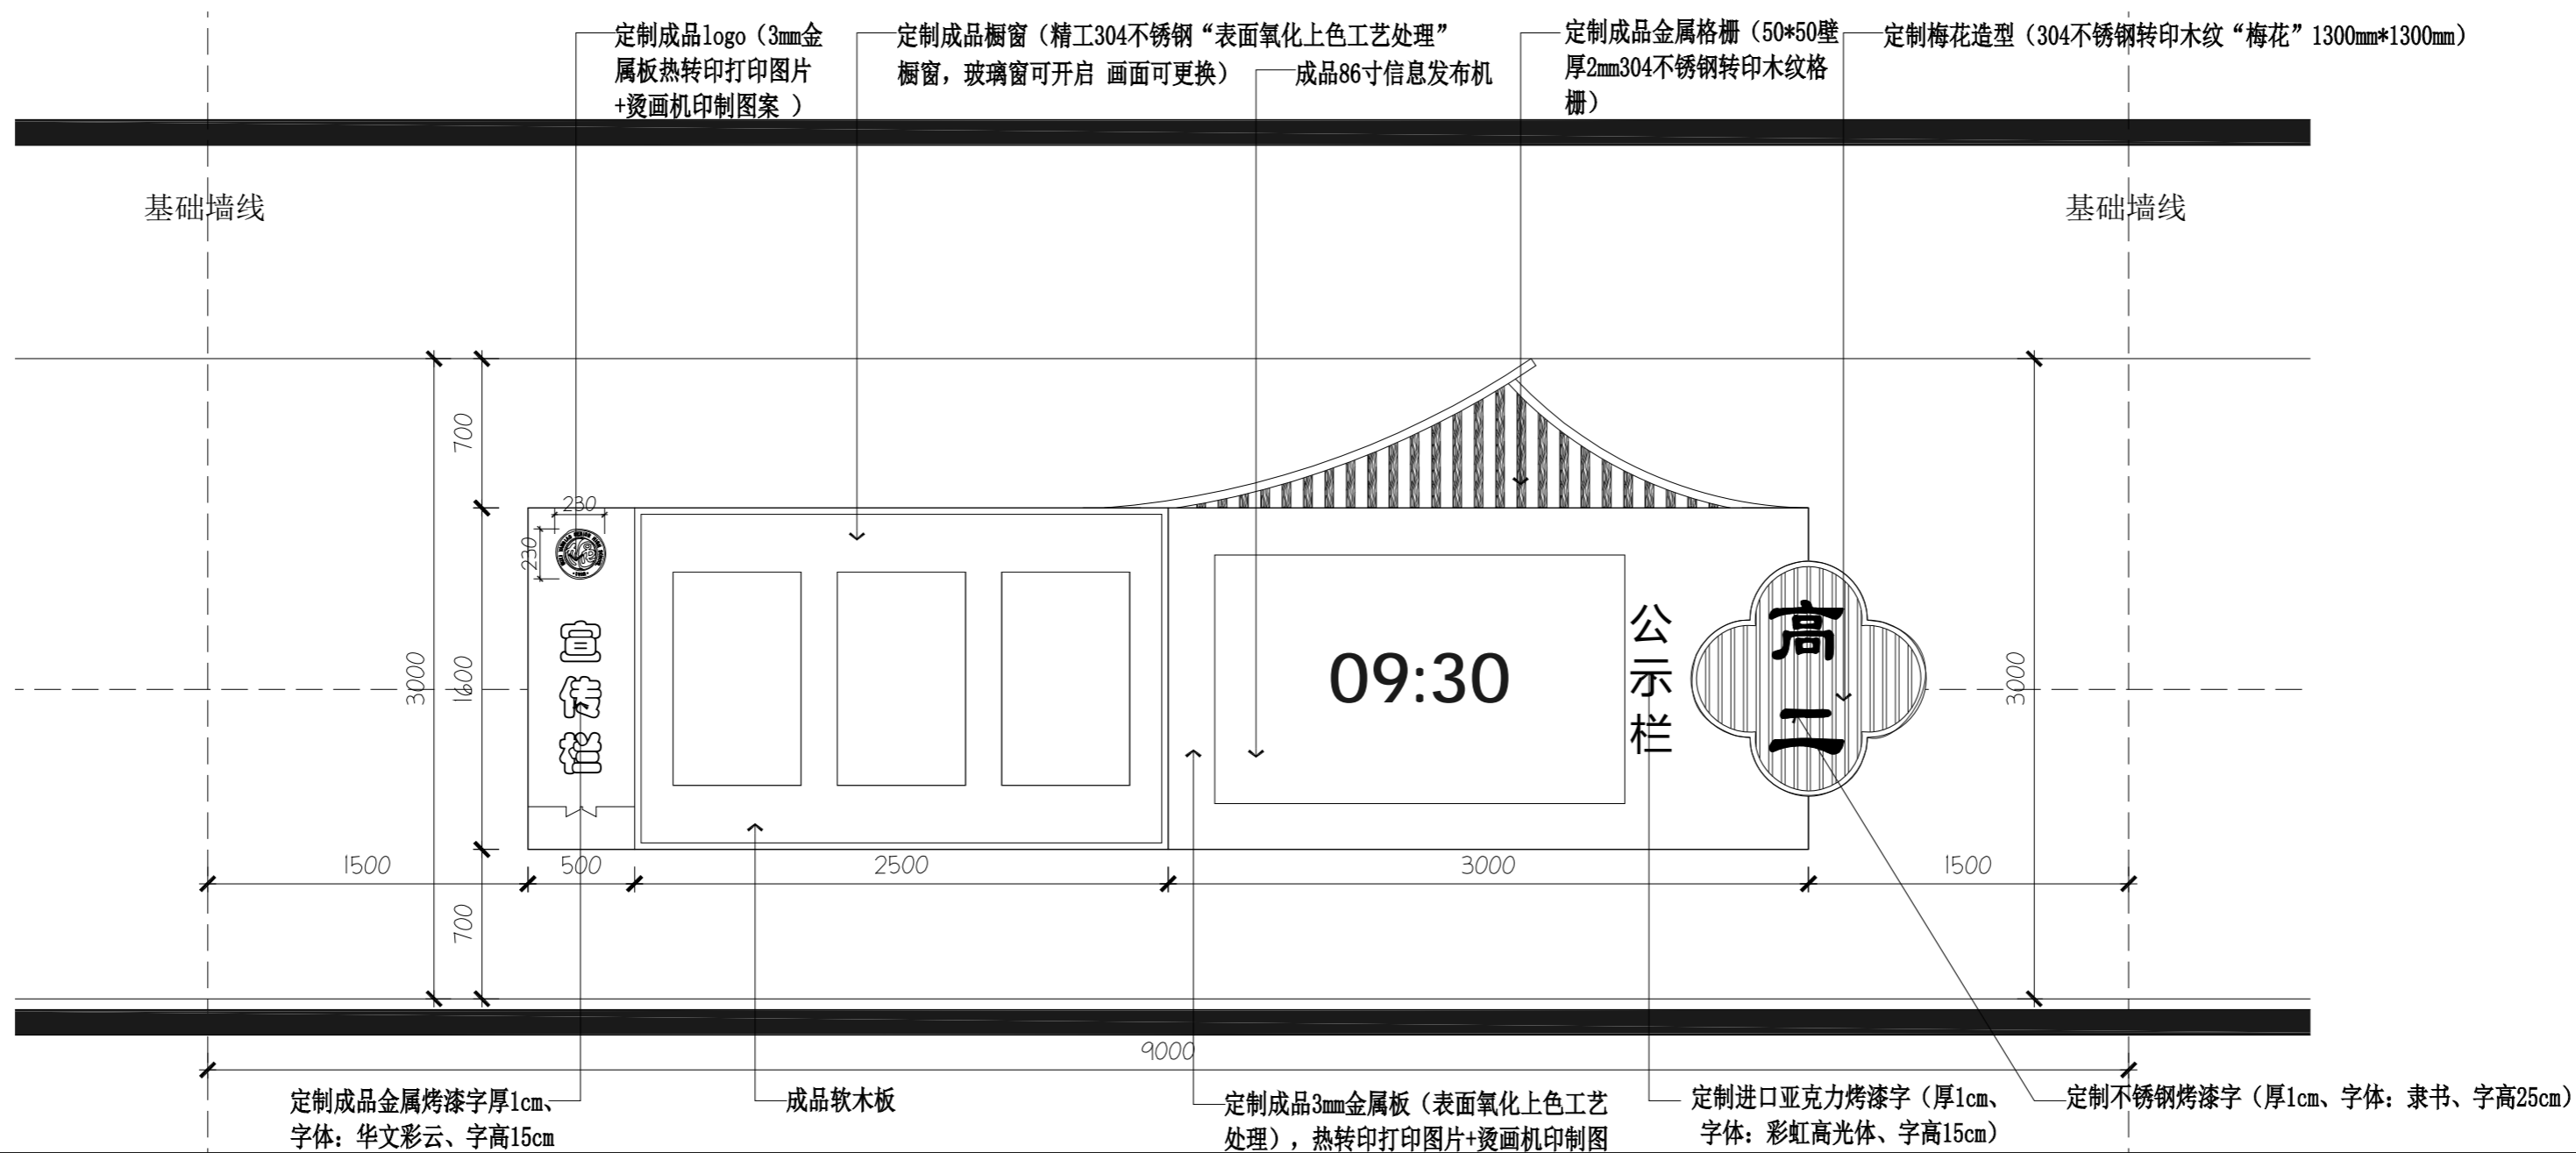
定制成品logo（3mm金属板热转印打印图片+烫画机印制图案 ）

定制成品橱窗（精工304不锈钢“表面氧化上色工艺处理”橱窗，玻璃窗可开启 画面可更换）

成品86寸信息发布机

定制成品金属格栅（50*50壁厚2mm304不锈钢转印木纹格栅）

定制梅花造型（304不锈钢转印木纹“梅花”1300mm*1300mm）

基础墙线

基础墙线

700

230

230

宣传栏

09:30

公示栏

高二

3000

1600

3000

1500

500

2500

3000

1500

700

9000

定制成品金属烤漆字厚1cm、字体：华文彩云、字高15cm

成品软木板

定制成品3mm金属板（表面氧化上色工艺处理），热转印打印图片+烫画机印制图

定制进口亚克力烤漆字（厚1cm、字体：彩虹高光体、字高15cm）

定制不锈钢烤漆字（厚1cm、字体：隶书、字高25cm）